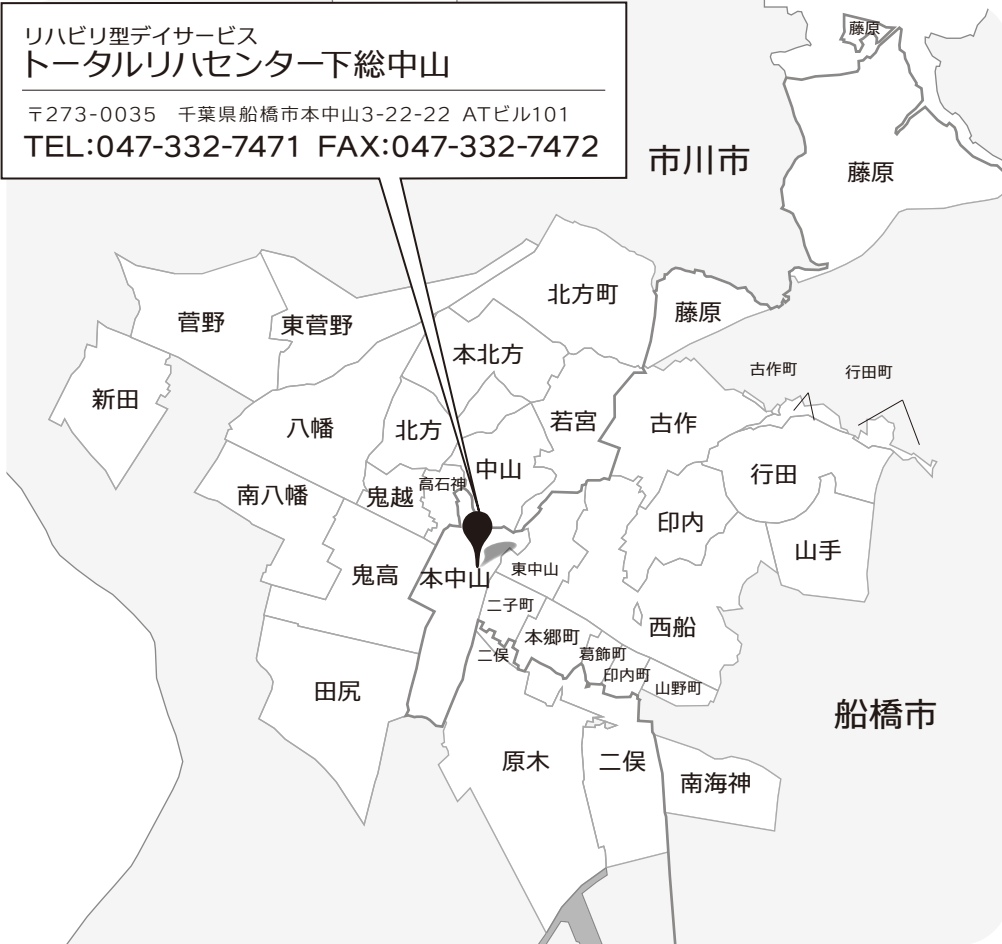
リハビリ型デイサービス
トータルリハセンター下総中山

〒273-0035 千葉県船橋市本中山3-22-22 ATビル101
TEL:047-332-7471 FAX:047-332-7472

藤原
市川市
藤原
北方町
藤原
菅野
東菅野
本北方
古作町
行田町
新田
八幡
北方
若宮
古作
中山
行田
南八幡
鬼越
高石神
印内
山手
鬼高
本中山
東中山
二子町
西船
本郷町
二俣
葛飾町
印内町
山野町
田尻
船橋市
原木
二俣
南海神